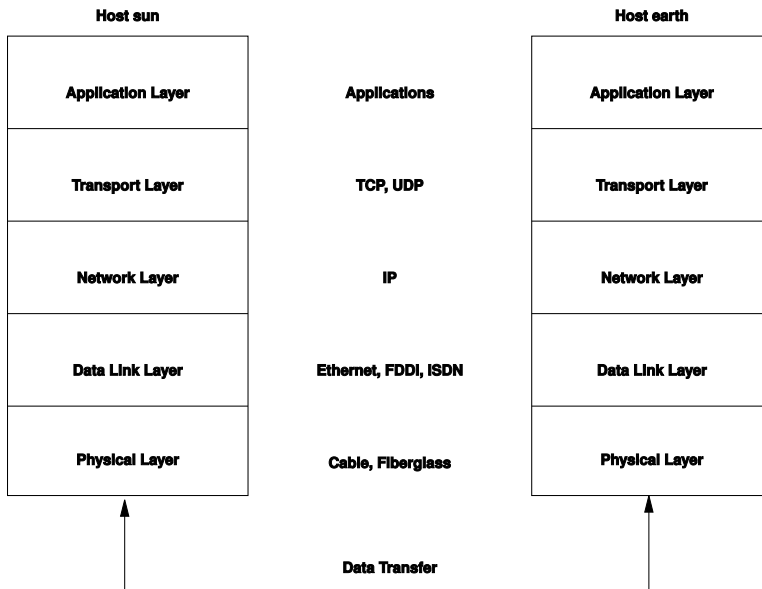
Host sun

Application Layer

Transport Layer

Network Layer

Data Link Layer

Physical Layer

Applications

TCP, UDP

IP

Ethernet, FDDI, ISDN

Cable, Fiberglass

Host earth

Application Layer

Transport Layer

Network Layer

Data Link Layer

Physical Layer

Data Transfer